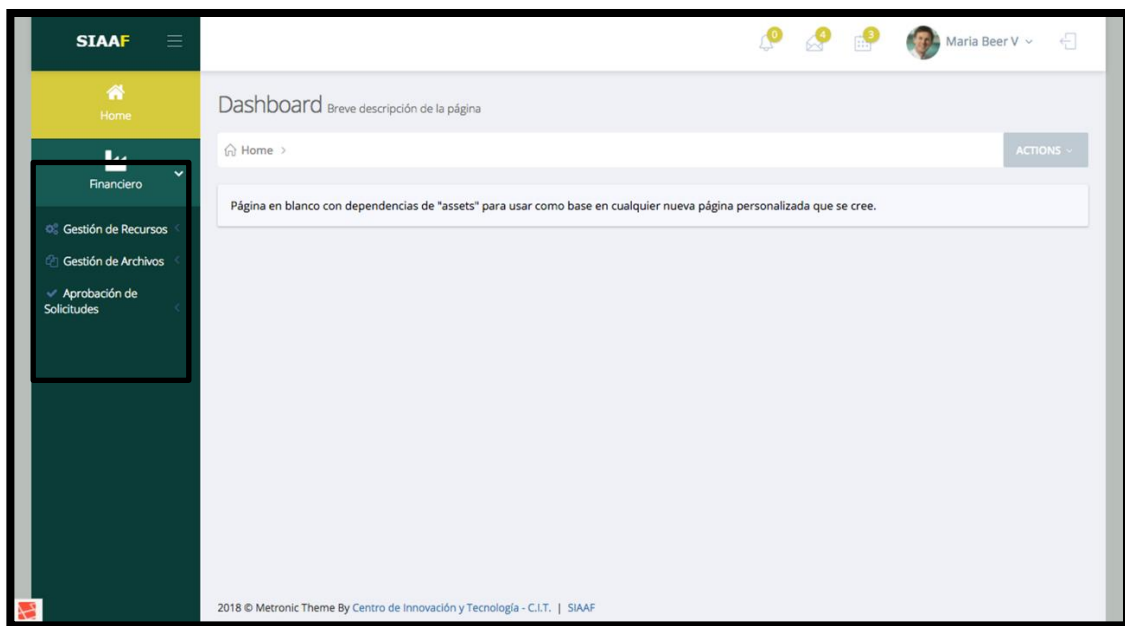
SIAAF

0 4 3 Maria Beer V

Home

Financiero

Gestión de Recursos

Gestión de Archivos

Aprobación de Solicitudes

Dashboard Breve descripción de la página

Home >

ACTIONS

Página en blanco con dependencias de "assets" para usar como base en cualquier nueva página personalizada que se cree.

2018 © Metronic Theme By Centro de Innovación y Tecnología - C.I.T. | SIAAF